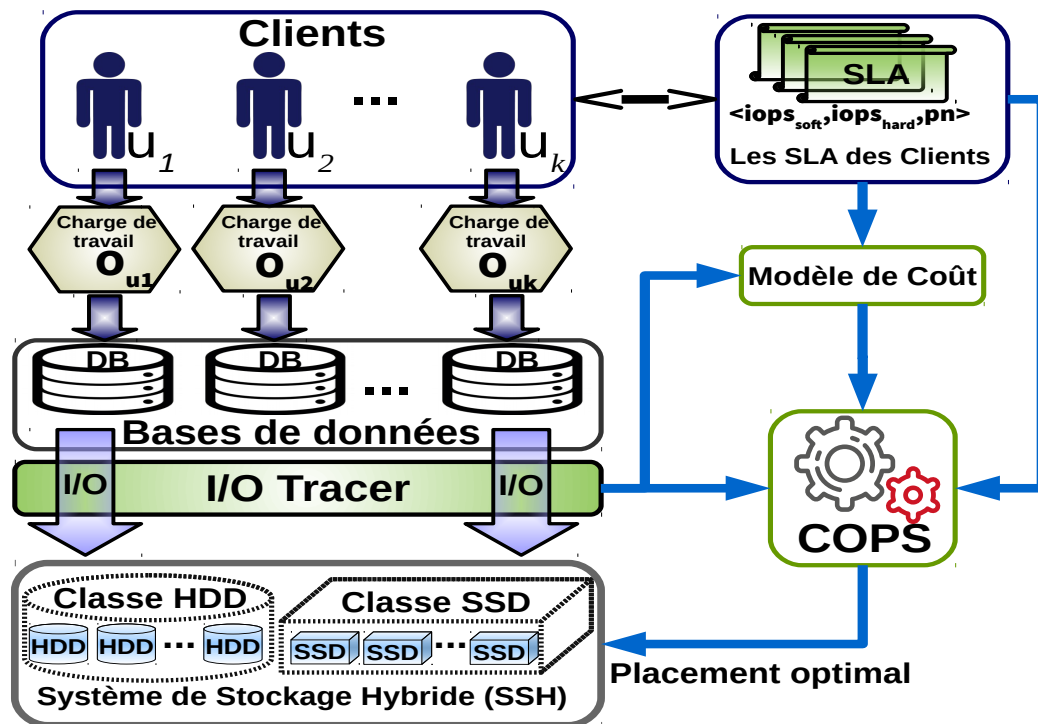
Clients

$u_1$ $u_2$ ... $u_k$

SLA

$<iops_{soft}, iops_{hard}, pn>$

Les SLA des Clients

Charge de travail $O_{u1}$

Charge de travail $O_{u2}$

Charge de travail $O_{uk}$

Modèle de Coût

DB DB ... DB

Bases de données

I/O

I/O Tracer

I/O

COPS

Classe HDD

HDD HDD ... HDD

Classe SSD

SSD SSD ... SSD

Système de Stockage Hybride (SSH)

Placement optimal